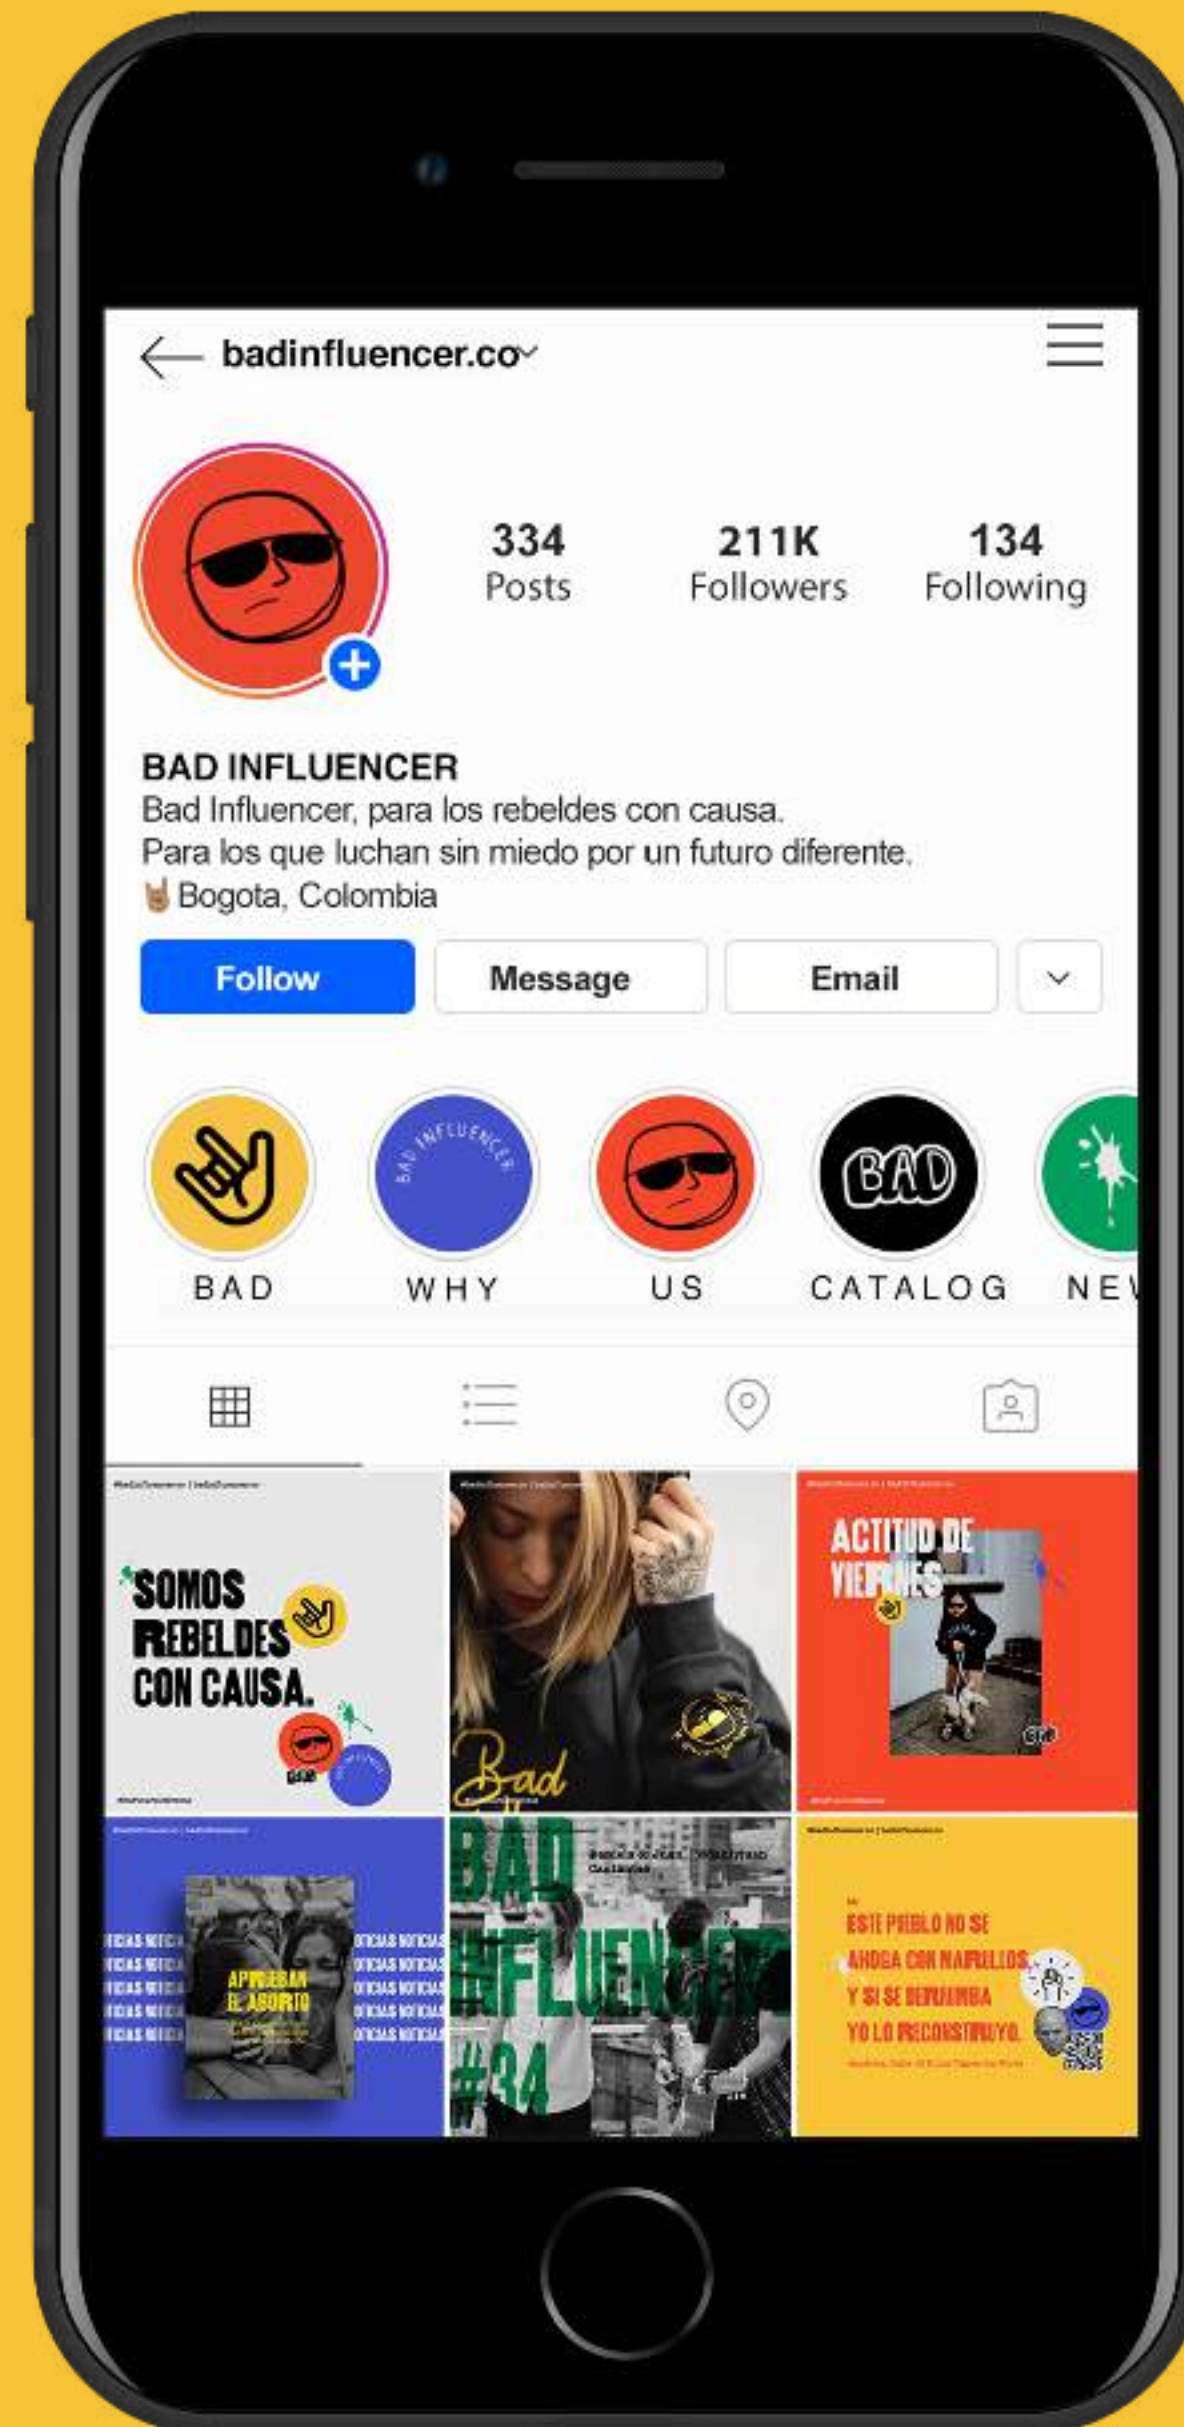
badinfluencer.co

334
Posts

211K
Followers

134
Following

BAD INFLUENCER
Bad Influencer, para los rebeldes con causa.
Para los que luchan sin miedo por un futuro diferente.
🤘 Bogota, Colombia

Follow
Message
Email

BAD INFLUENCER

BAD

BAD
WHY
US
CATALOG
NEV

SOMOS REBELDES CON CAUSA.

Bad

ACTITUD DE VIERNES

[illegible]CIAS NOTICIAS
APRUEBAN EL ABORTO

BAD INFLUENCER #34

ESTE PUEBLO NO SE AHOGA CON MARULLOS, Y SI SE DERRUMBA YO LO RECONSTRUYO.